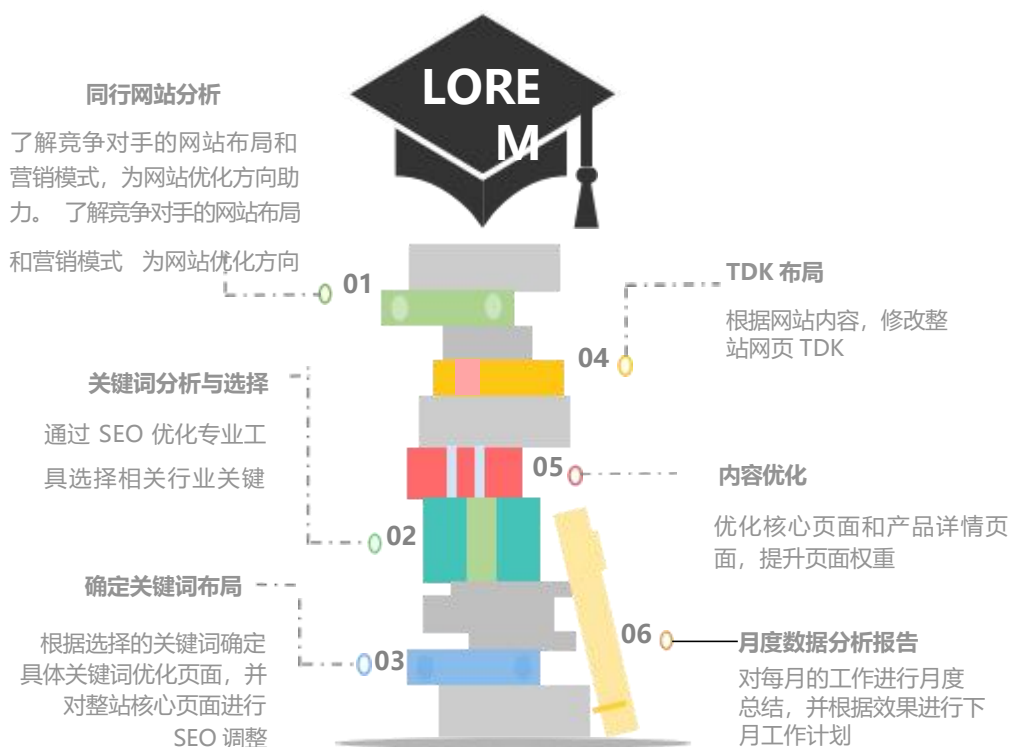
LOREM

同行网站分析

了解竞争对手的网站布局和营销模式，为网站优化方向助力。 了解竞争对手的网站布局

和营销模式 为网站优化方向

01

关键词分析与选择

通过 SEO 优化专业工具选择相关行业关键

02

确定关键词布局

根据选择的关键词确定具体关键词优化页面，并对整站核心页面进行SEO 调整

03

TDK 布局

根据网站内容，修改整站网页 TDK

04

05

内容优化

优化核心页面和产品详情页面，提升页面权重

06

月度数据分析报告

对每月的工作进行月度总结，并根据效果进行下月工作计划